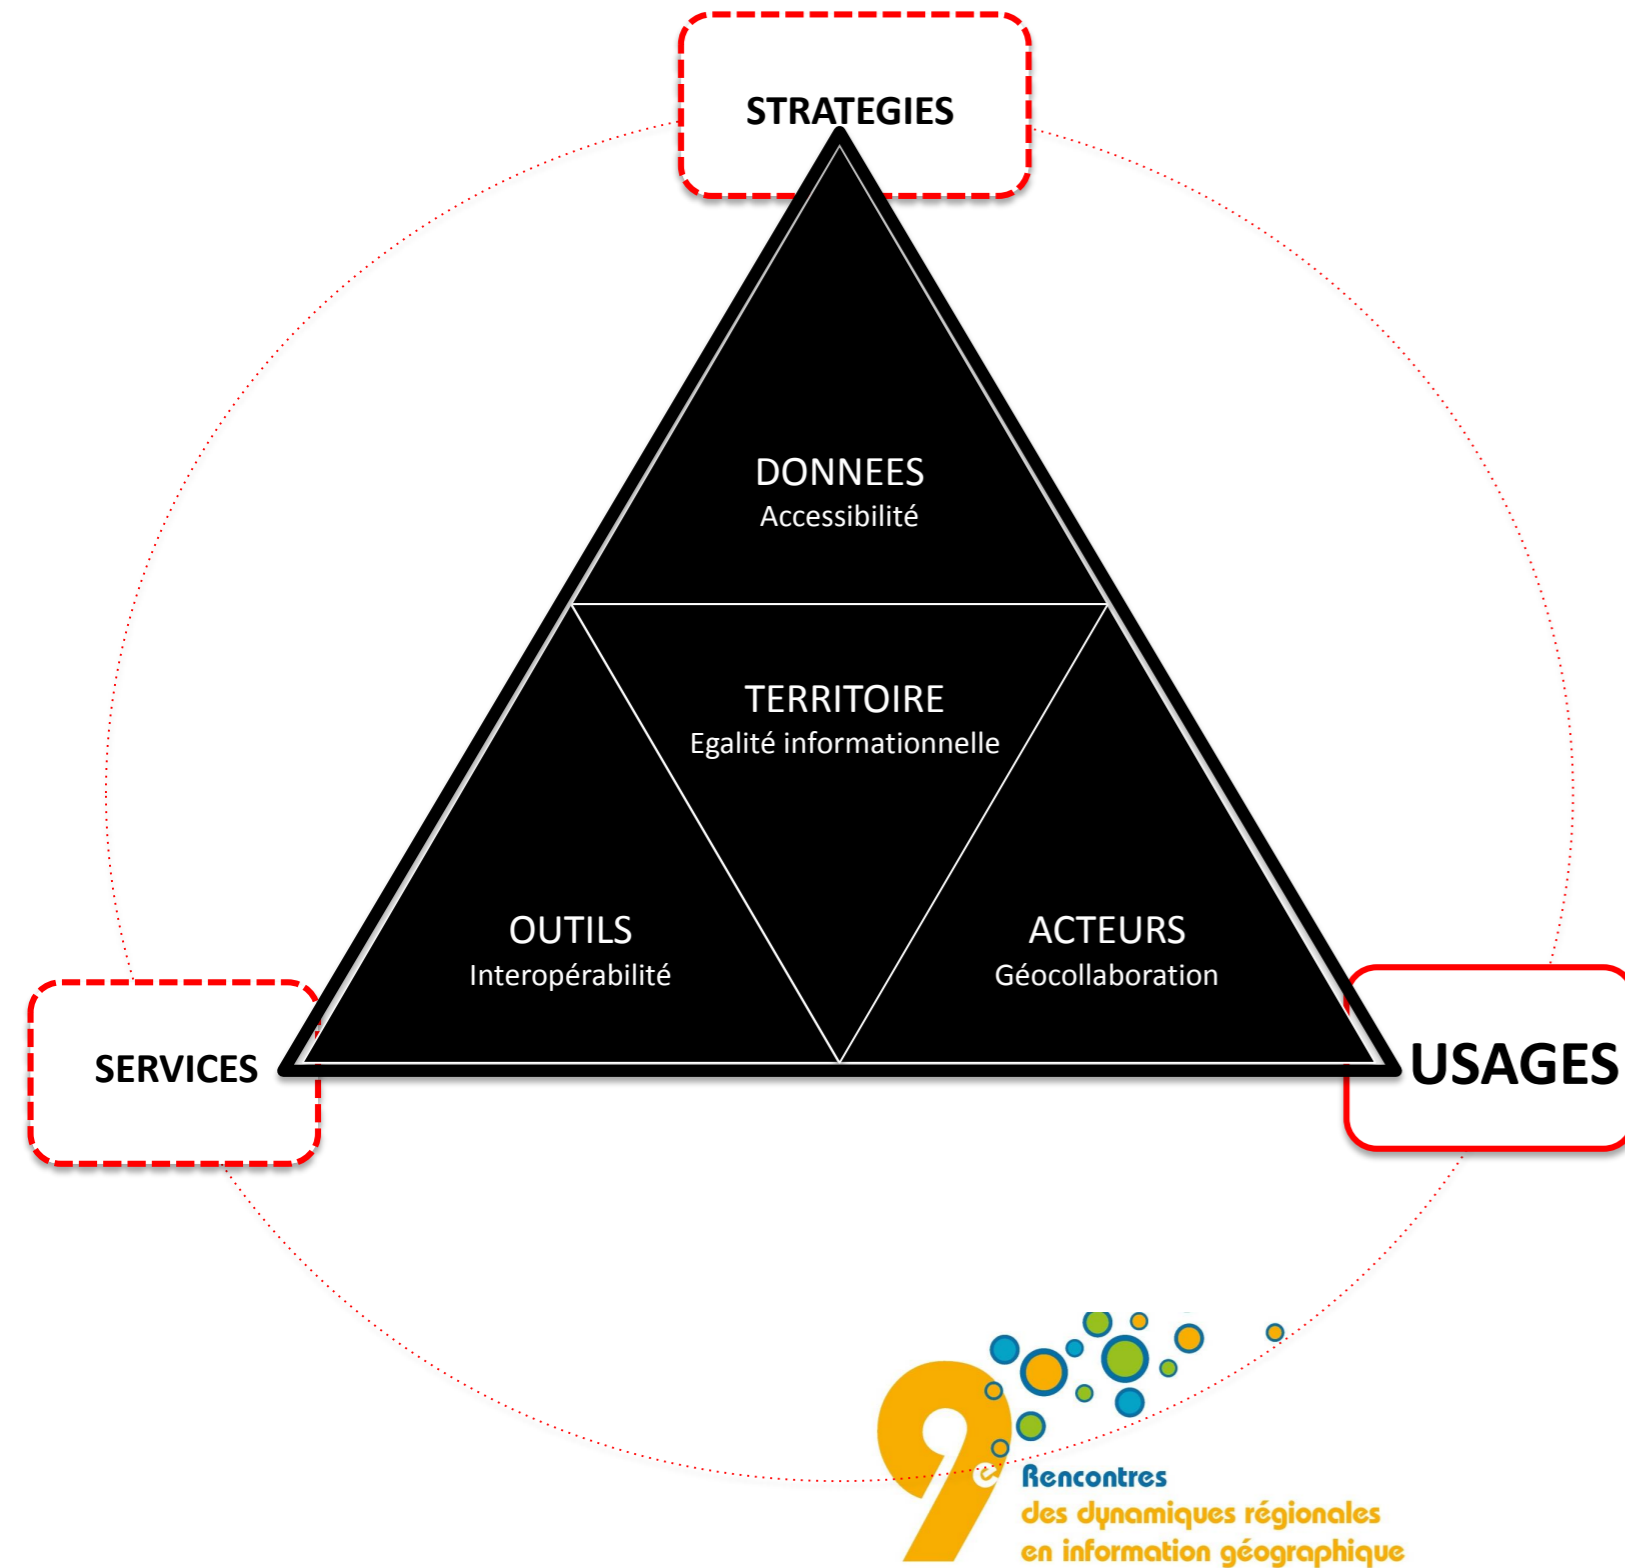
STRATEGIES

DONNEES
Accessibilité

TERRITOIRE
Egalité informationnelle

OUTILS
Interopérabilité

ACTEURS
Géocollaboration

SERVICES

USAGES

9e Rencontres
des dynamiques régionales
en information géographique